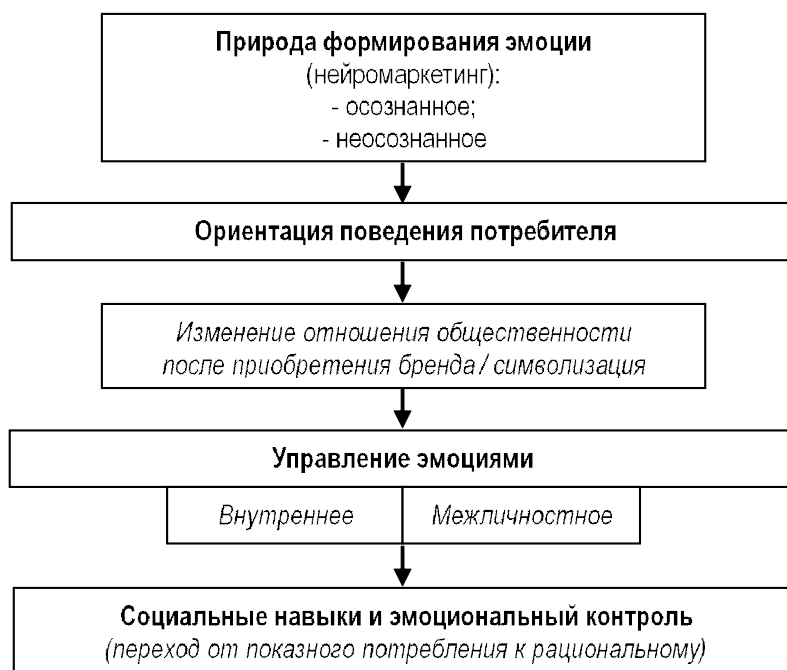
Природа формирования эмоции
(нейромаркетинг):
- осознанное;
- неосознанное

Ориентация поведения потребителя

Изменение отношения общественности после приобретения бренда / символизация

Управление эмоциями

| Внутреннее | Межличностное |
|---|---|

Социальные навыки и эмоциональный контроль
(переход от показного потребления к рациональному)